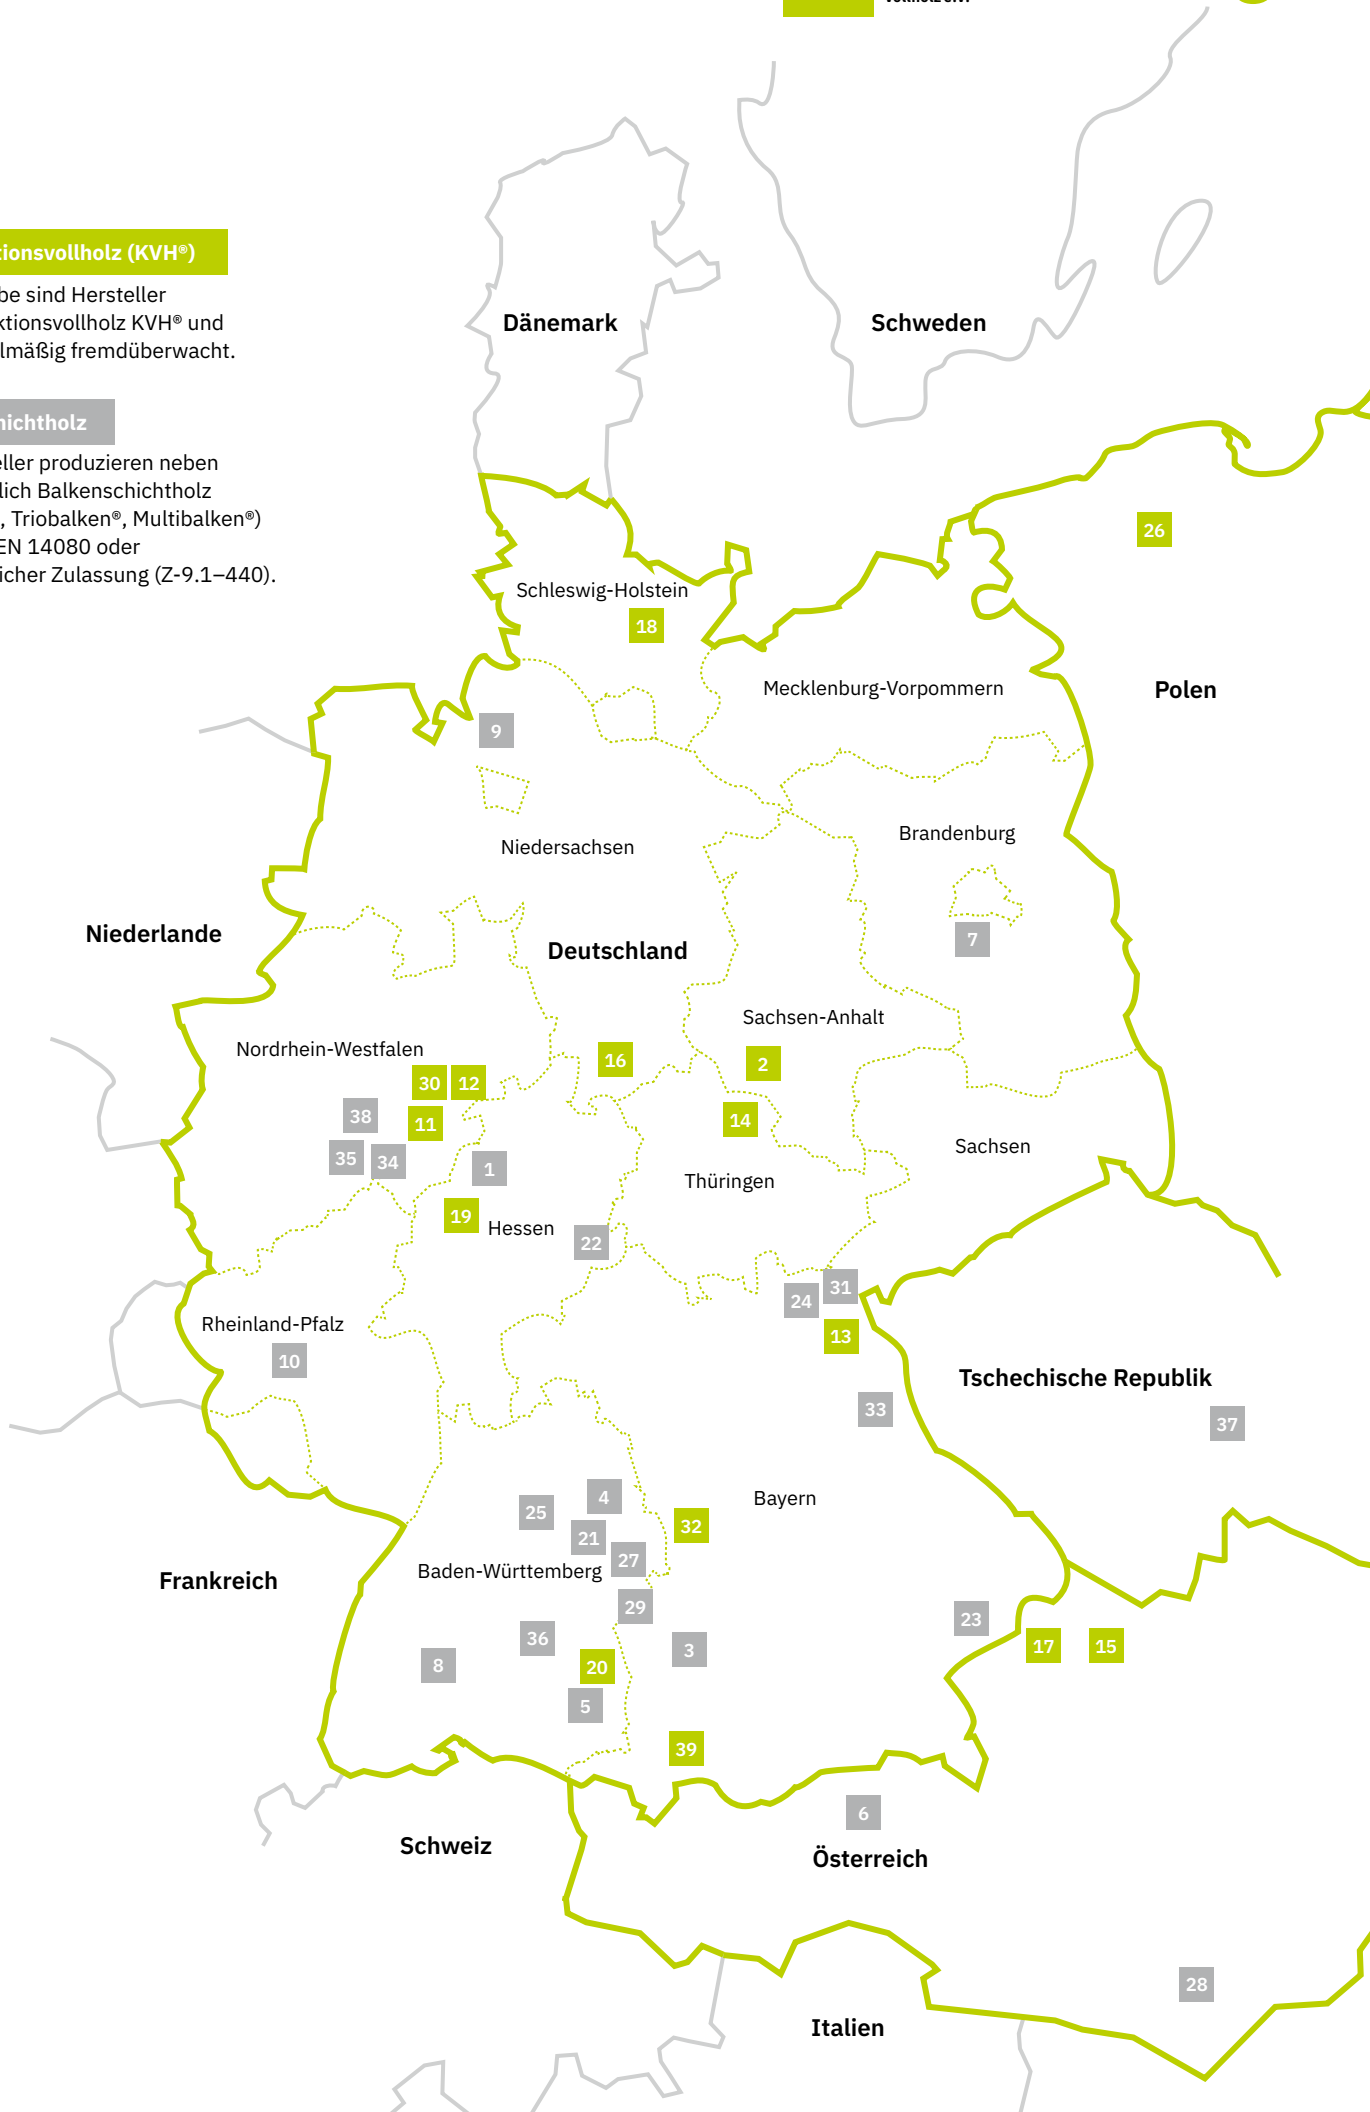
tionsvollholz (KVH®)

be sind Hersteller
ktionsvollholz KVH® und
lmäßig fremdüberwacht.

hichtholz

eller produzieren neben
lich Balkenschichtholz
, Triobalken®, Multibalken®)
EN 14080 oder
icher Zulassung (Z-9.1–440).

Dänemark

Schweden

Schleswig-Holstein
18

26

Mecklenburg-Vorpommern

Polen

9

Niedersachsen

Brandenburg

7

Niederlande

Deutschland

Sachsen-Anhalt

Nordrhein-Westfalen

16

2

30 12

38

11

14

35 34

1

Sachsen

Thüringen

19

Hessen

22

31

24

Rheinland-Pfalz

13

10

Tschechische Republik

33

37

Bayern

25

4

21

32

27

Baden-Württemberg

Frankreich

29

23

36

3

17 15

8

20

5

39

6

Schweiz

Österreich

28

Italien